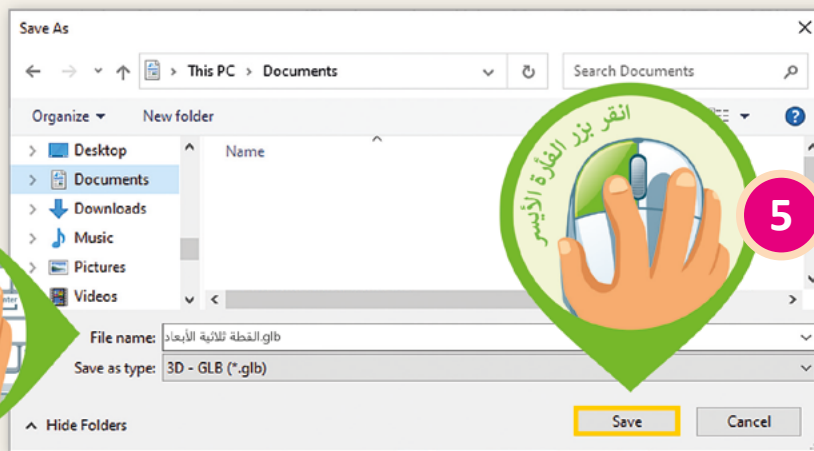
Save As

This PC > Documents

Search Documents

Organize ▾ New folder

Desktop
Documents
Downloads
Music
Pictures
Videos

Name

انقر بزر الفأرة الأيسر

5

File name: القطة ثلاثية الأبعاد.glb

Save as type: 3D - GLB (*.glb)

Hide Folders

Save

Cancel